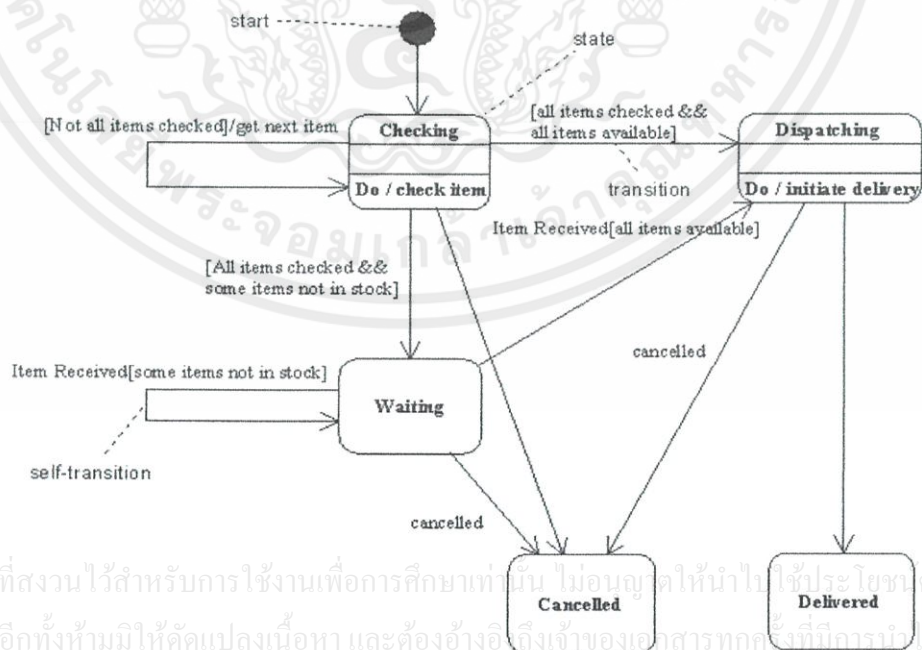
start

state

[Not all items checked]/get next item

Checking

Do / check item

[all items checked && all items available]

transition

Dispatching

Do / initiate delivery

Item Received[all items available]

[All items checked && some items not in stock]

cancelled

Item Received[some items not in stock]

Waiting

self-transition

cancelled

Cancelled

Delivered

ที่สงวนไว้สำหรับการใช้งานเพื่อการศึกษาเท่านั้น ไม่อนุญาตให้นำไปใช้ประโยชน์

อีกทั้งห้ามมิให้ดัดแปลงเนื้อหา และต้องอ้างอิงถึงเจ้าของเอกสารทุกครั้งที่มีการนำ